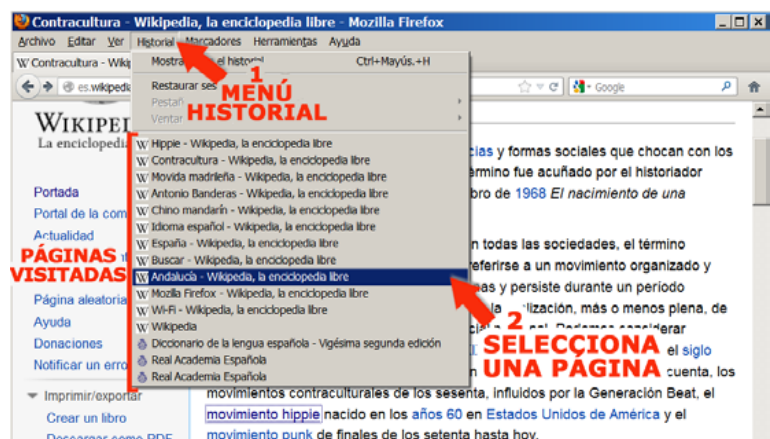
Contracultura - Wikipedia, la enciclopedia libre - Mozilla Firefox

Archivo Editar Ver Historial Marcadores Herramientas Ayuda

Contracultura - Wiki

es.wikipedia

Google

Mostrar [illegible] el historial Ctrl+Mayús.+H

Restaurar ses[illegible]

Pestañ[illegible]

Ventan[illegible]

1 MENÚ HISTORIAL

Hippie - Wikipedia, la enciclopedia libre
Contracultura - Wikipedia, la enciclopedia libre
Movida madrileña - Wikipedia, la enciclopedia libre
Antonio Banderas - Wikipedia, la enciclopedia libre
Chino mandarín - Wikipedia, la enciclopedia libre
Idioma español - Wikipedia, la enciclopedia libre
España - Wikipedia, la enciclopedia libre
Buscar - Wikipedia, la enciclopedia libre
Andalucía - Wikipedia, la enciclopedia libre
Mozilla Firefox - Wikipedia, la enciclopedia libre
Wi-Fi - Wikipedia, la enciclopedia libre
Wikipedia
Diccionario de la lengua española - Vigésima segunda edición
Real Academia Española
Real Academia Española

WIKIPE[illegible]
La enciclopedi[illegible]

Portada
Portal de la com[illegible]
Actualidad

PÁGINAS VISITADAS

Página aleatoria
Ayuda
Donaciones
Notificar un erro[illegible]

Imprimir/exportar
Crear un libro
Descargar como PDF

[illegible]cias y formas sociales que chocan con los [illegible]término fue acuñado por el historiador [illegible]bro de 1968 El nacimiento de una

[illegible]n todas las sociedades, el término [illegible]referirse a un movimiento organizado y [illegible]as y persiste durante un período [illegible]ilización, más o menos plena, de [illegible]

2 SELECCIONA UNA PÁGINA

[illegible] siglo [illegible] cuenta, los movimientos contraculturales de los sesenta, influidos por la Generación Beat, el movimiento hippie nacido en los años 60 en Estados Unidos de América y el movimiento punk de finales de los setenta hasta hoy.